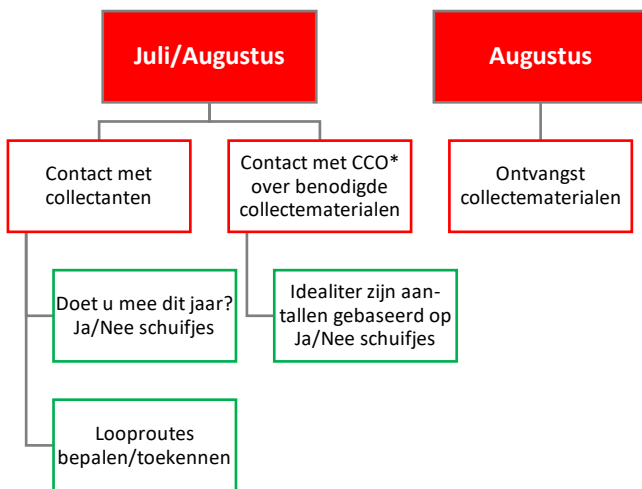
Juli/Augustus

Contact met collectanten

Doet u mee dit jaar? Ja/Nee schuifjes

Looproutes bepalen/toekennen

Contact met CCO* over benodigde collectematerialen

Idealiter zijn aantallen gebaseerd op Ja/Nee schuifjes

Augustus

Ontvangst collectematerialen